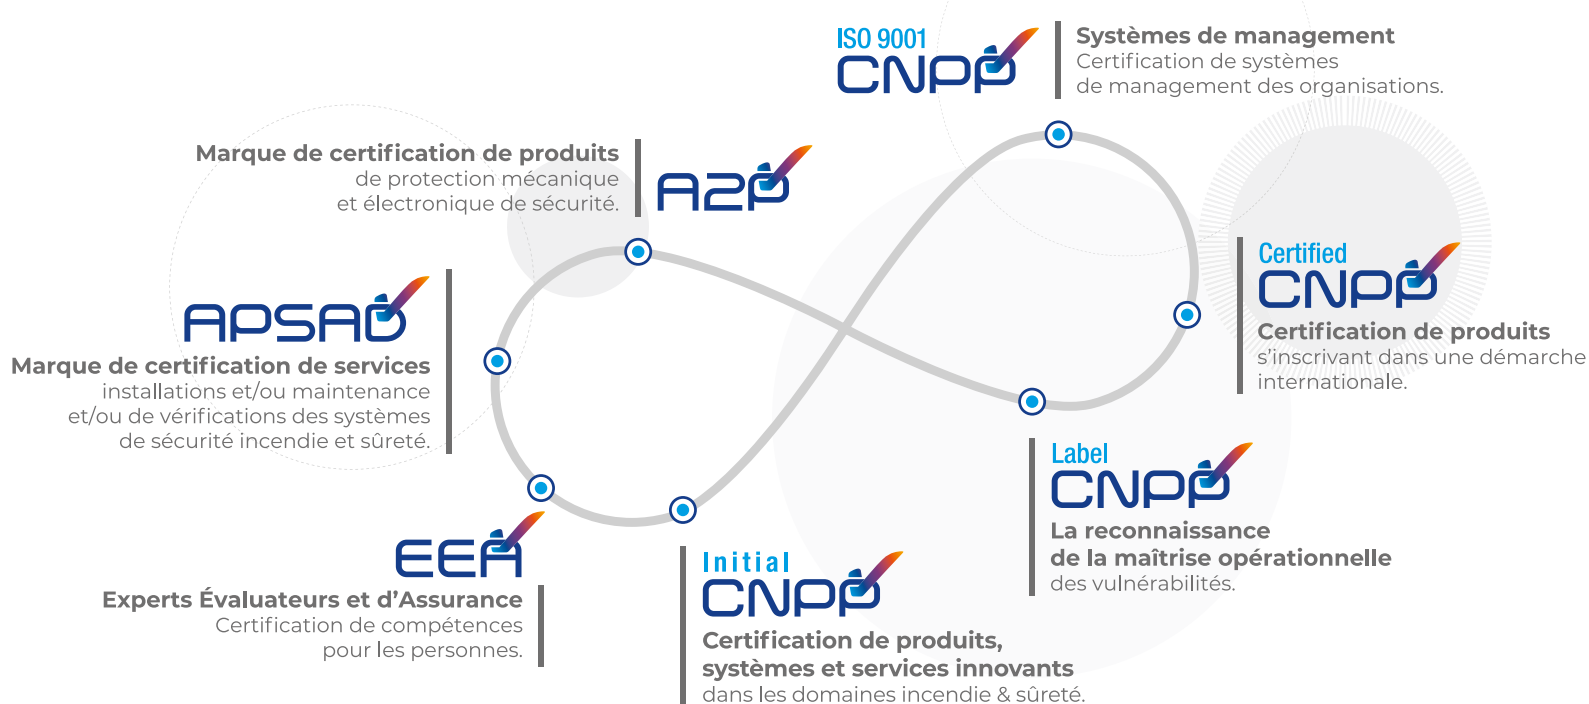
ISO 9001
CNPP

Systèmes de management
Certification de systèmes de management des organisations.

Marque de certification de produits
de protection mécanique et électronique de sécurité.

A2P

APSAD

Marque de certification de services
installations et/ou maintenance et/ou de vérifications des systèmes de sécurité incendie et sûreté.

Certified
CNPP

Certification de produits
s'inscrivant dans une démarche internationale.

Label
CNPP

La reconnaissance de la maîtrise opérationnelle
des vulnérabilités.

EEA

Experts Évaluateurs et d'Assurance
Certification de compétences pour les personnes.

Initial
CNPP

Certification de produits, systèmes et services innovants
dans les domaines incendie & sûreté.